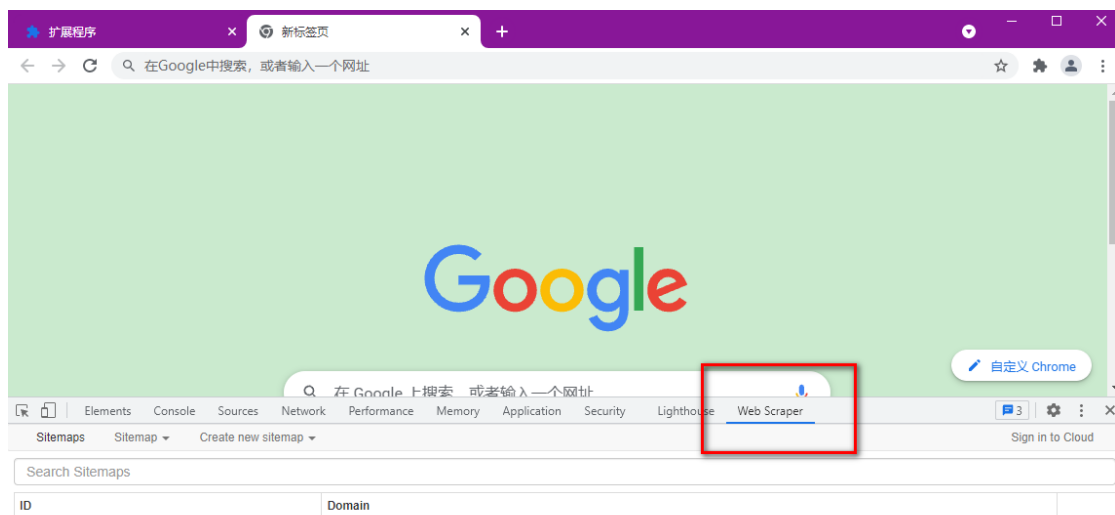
扩展程序 ×
新标签页 ×
+

在Google中搜索，或者输入一个网址

Google

自定义 Chrome

在 Google 上搜索，或者输入一个网址

Elements Console Sources Network Performance Memory Application Security Lighthouse Web Scraper
3

Sitemaps Sitemap Create new sitemap
Sign in to Cloud

Search Sitemaps

| ID | Domain |
|---|---|